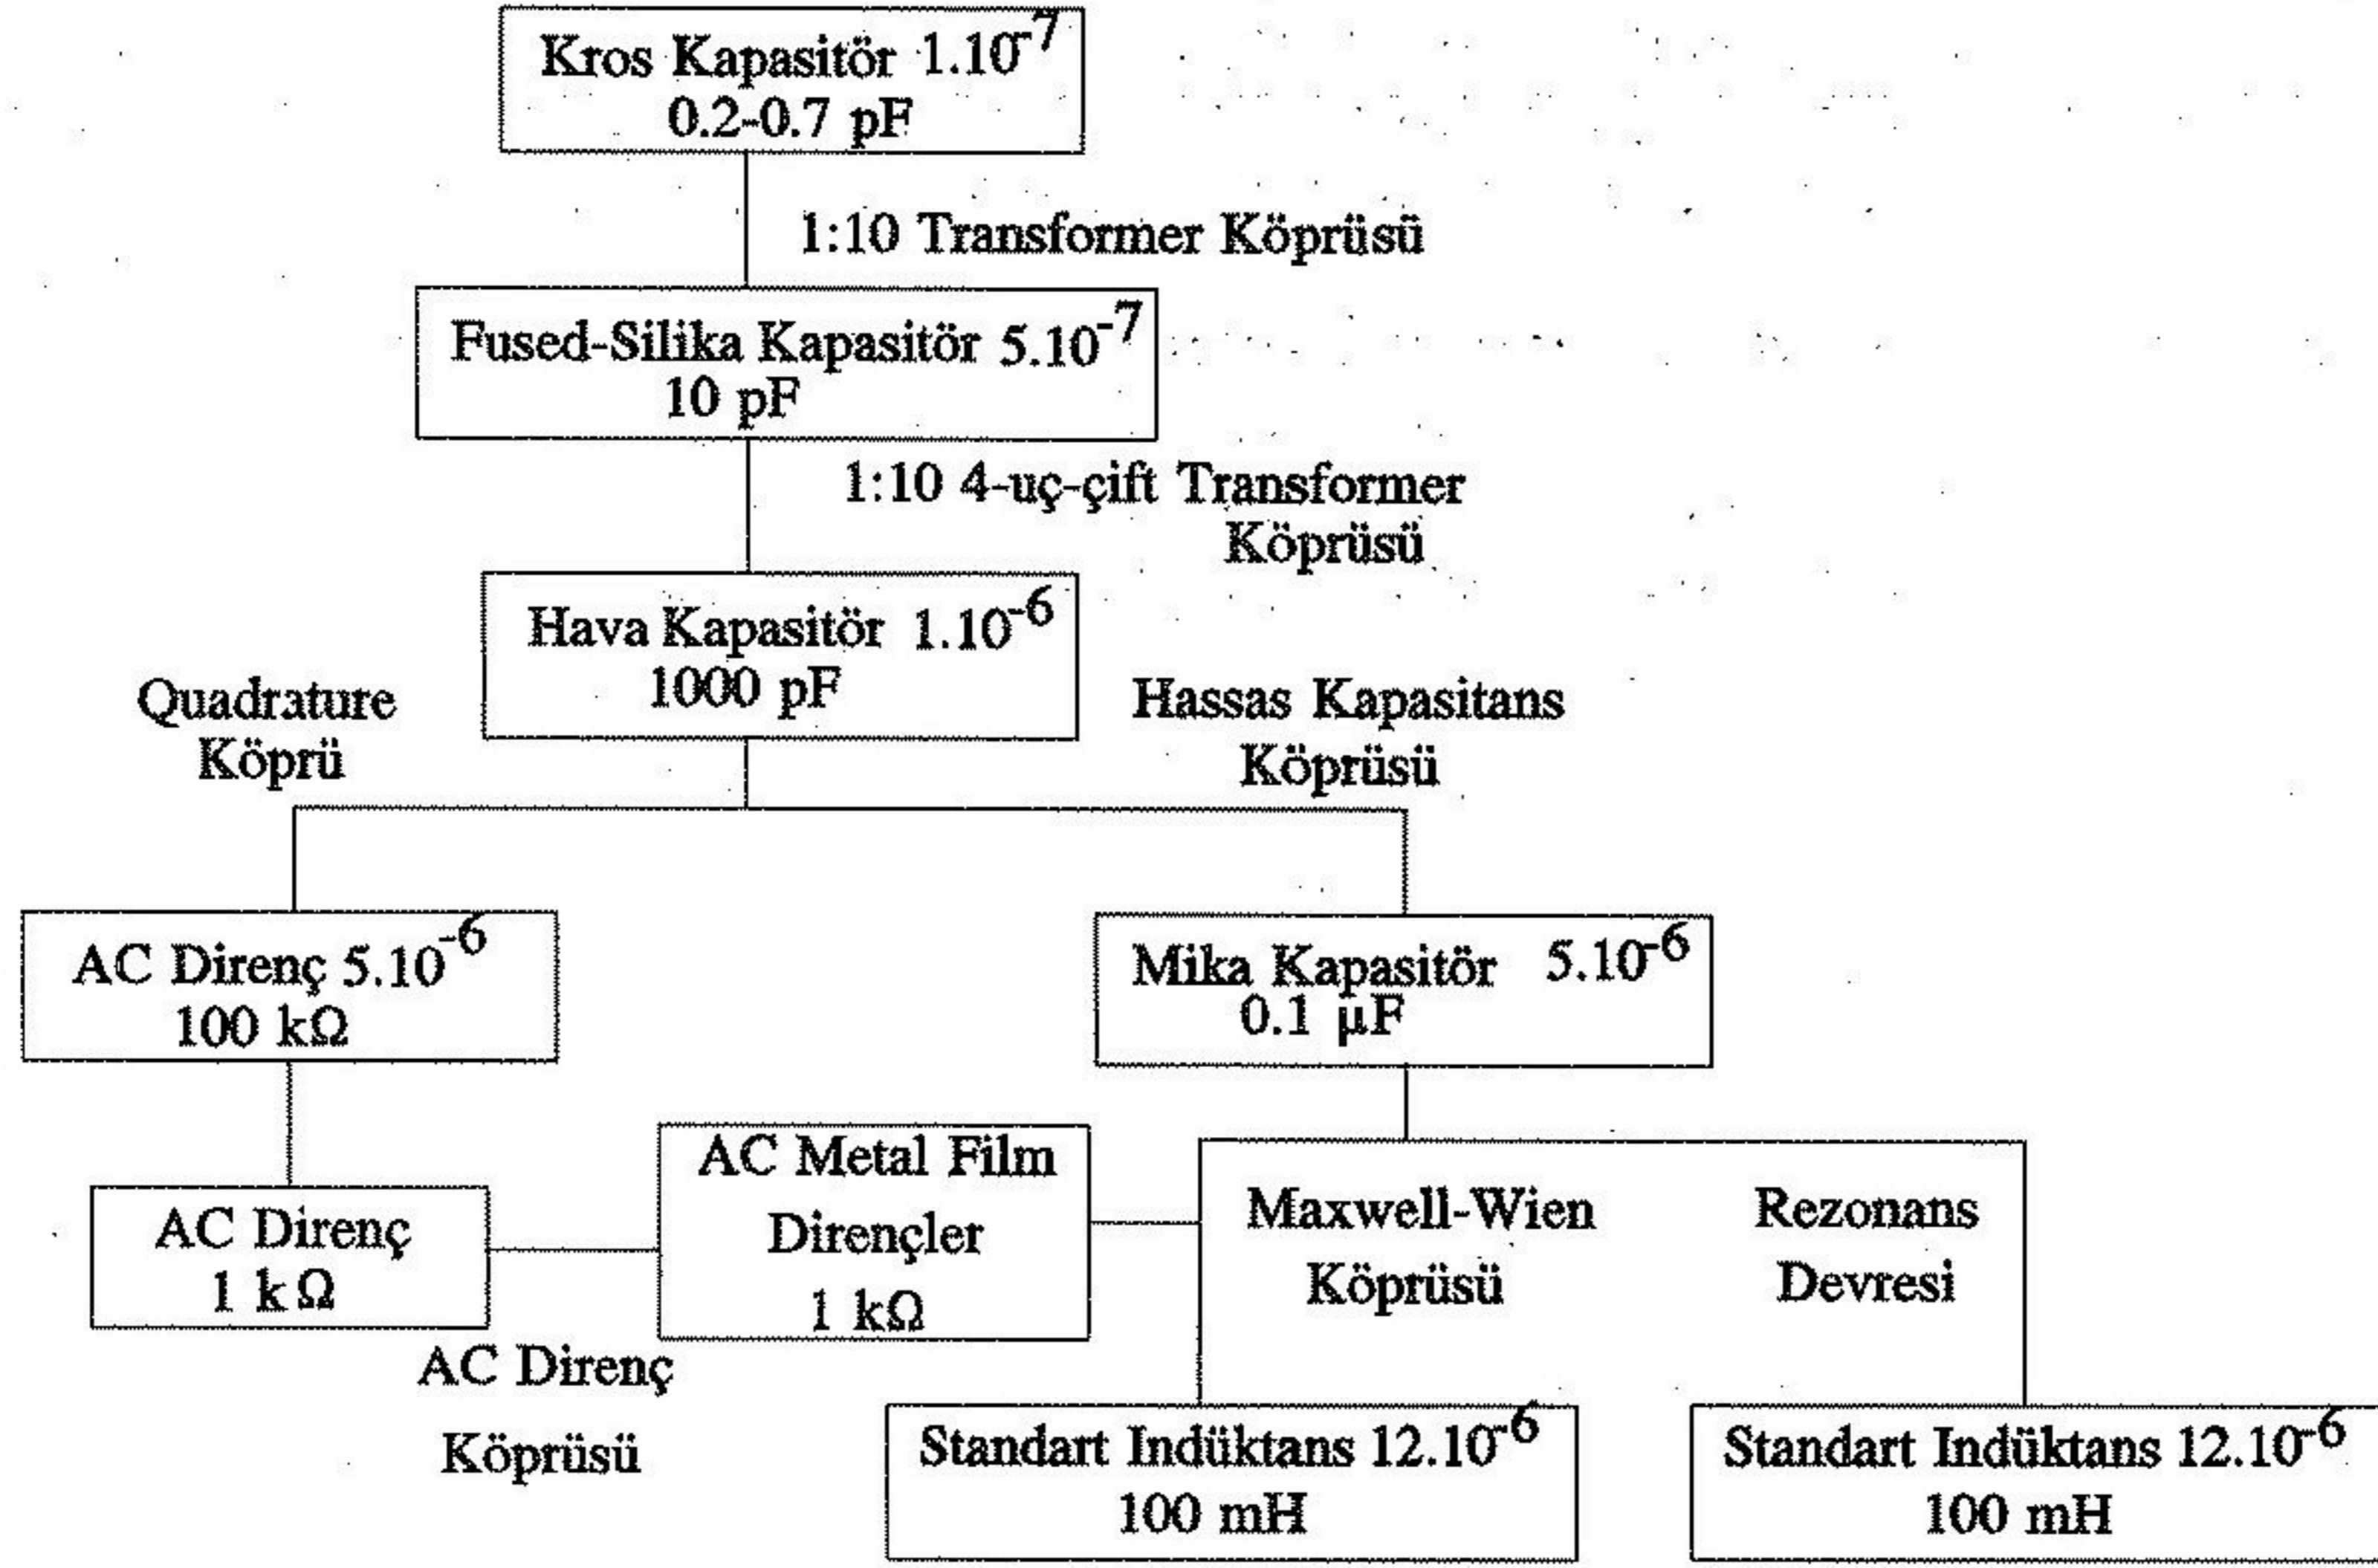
Kros Kapasitör $1.10^{-7}$
0.2-0.7 pF

1:10 Transformer Köprüsü

Fused-Silika Kapasitör $5.10^{-7}$
10 pF

1:10 4-uç-çift Transformer Köprüsü

Hava Kapasitör $1.10^{-6}$
1000 pF

Quadrature Köprü

Hassas Kapasitans Köprüsü

AC Direnç $5.10^{-6}$
100 kΩ

Mika Kapasitör $5.10^{-6}$
0.1 µF

AC Direnç
1 kΩ

AC Metal Film Dirençler
1 kΩ

Maxwell-Wien Köprüsü

Rezonans Devresi

AC Direnç Köprüsü

Standart Indüktans $12.10^{-6}$
100 mH

Standart Indüktans $12.10^{-6}$
100 mH